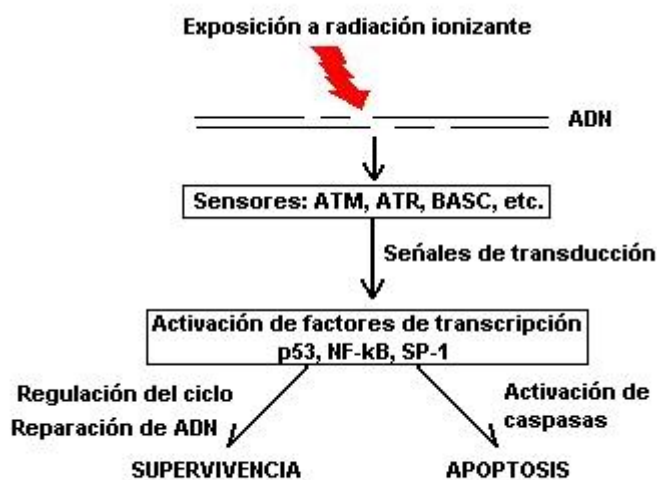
Exposición a radiación ionizante

ADN

Sensores: ATM, ATR, BASC, etc.

Señales de transducción

Activación de factores de transcripción
p53, NF-kB, SP-1

Regulación del ciclo
Reparación de ADN

Activación de caspasas

SUPERVIVENCIA

APOPTOSIS